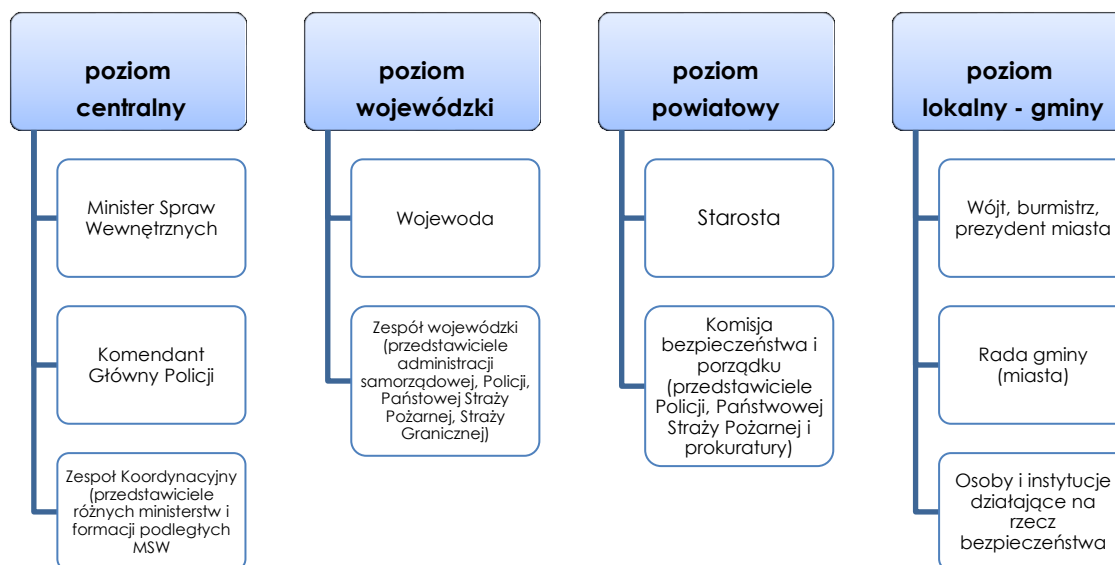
poziom centralny

Minister Spraw Wewnętrznych

Komendant Główny Policji

Zespoł Koordynacyjny (przedstawiciele różnych ministerstw i formacji podległych MSW

poziom wojewódzki

Wojewoda

Zespół wojewódzki (przedstawiciele administracji samorządowej, Policji, Państowej Straży Pożarnej, Straży Granicznej)

poziom powiatowy

Starosta

Komisja bezpieczeństwa i porządku (przedstawiciele Policji, Państwowej Straży Pożarnej i prokuratury)

poziom lokalny - gminy

Wójt, burmistrz, prezydent miasta

Rada gminy (miasta)

Osoby i instytucje działające na rzecz bezpieczeństwa